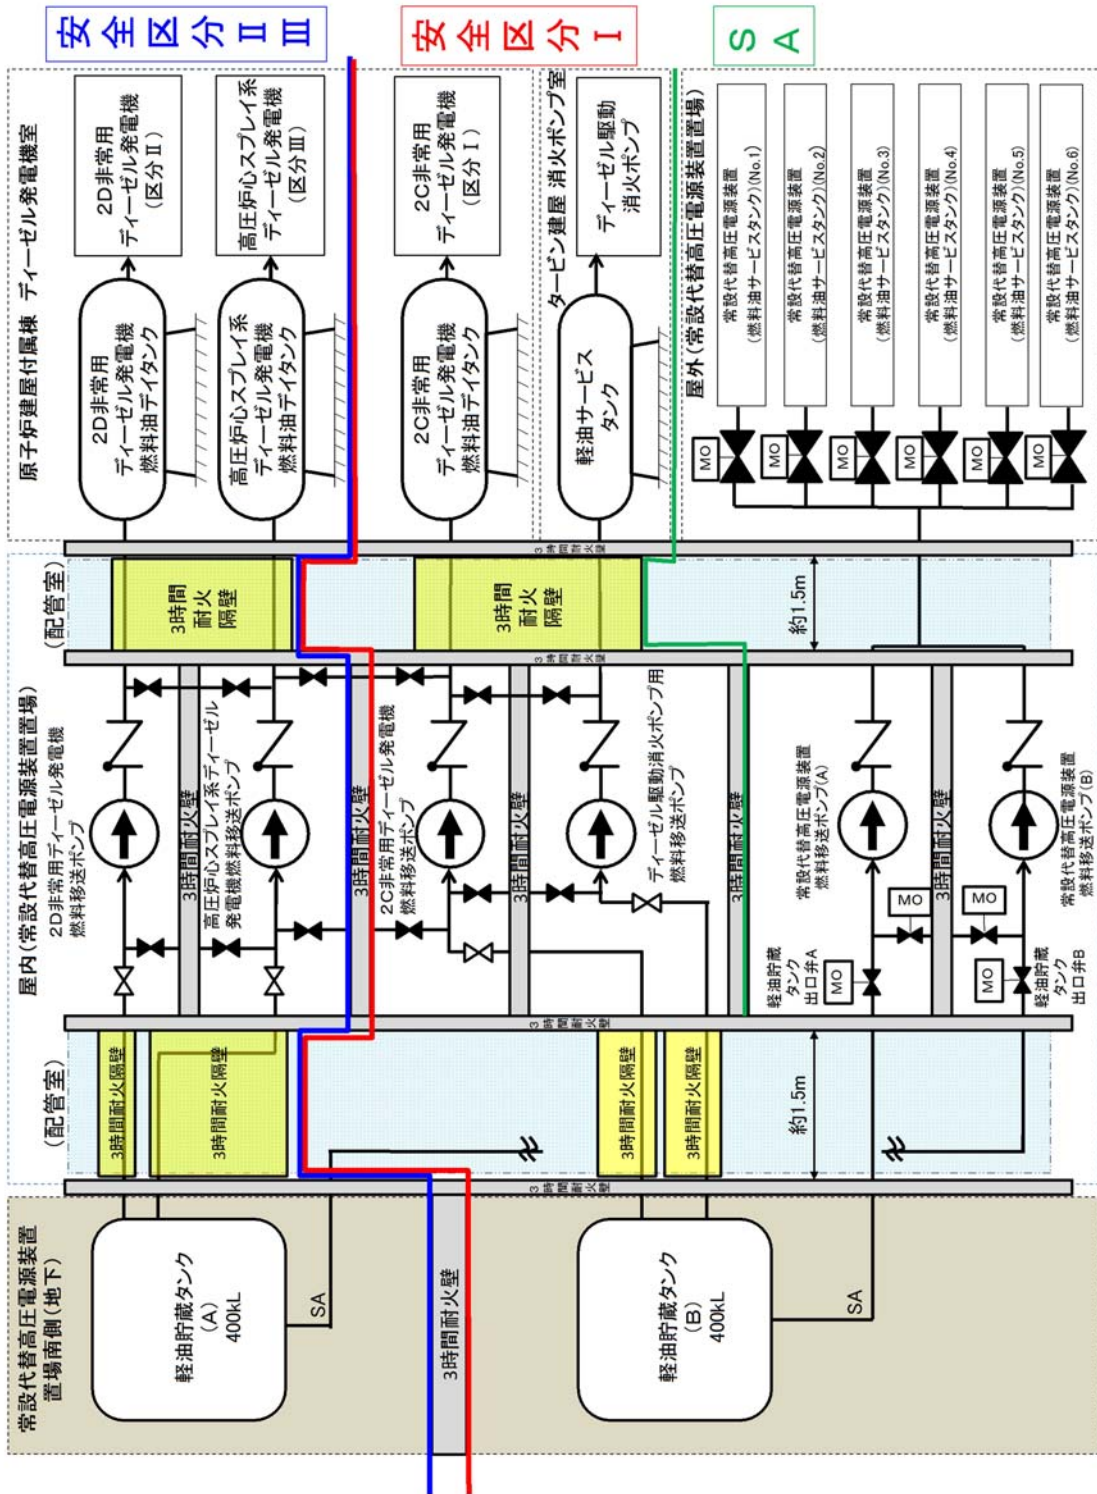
安全区分Ⅱ Ⅲ

安全区分Ⅰ

SA

原子炉建屋付属棟 ディーゼル発電機室

2D非常用ディーゼル発電機（区分Ⅱ）

高圧炉心スプレイ系ディーゼル発電機（区分Ⅲ）

2C非常用ディーゼル発電機（区分Ⅰ）

タービン建屋 消火ポンプ室

ディーゼル駆動消火ポンプ

屋外（常設代替高圧電源装置置場）

常設代替高圧電源装置（燃料油サービスタンク）(No.1)

常設代替高圧電源装置（燃料油サービスタンク）(No.2)

常設代替高圧電源装置（燃料油サービスタンク）(No.3)

常設代替高圧電源装置（燃料油サービスタンク）(No.4)

常設代替高圧電源装置（燃料油サービスタンク）(No.5)

常設代替高圧電源装置（燃料油サービスタンク）(No.6)

2D非常用ディーゼル発電機燃料油デイタンク

高圧炉心スプレイ系ディーゼル発電機燃料油デイタンク

2C非常用ディーゼル発電機燃料油デイタンク

軽油サービスタンク

MO MO MO MO MO MO

（配管室）

3時間耐火隔壁

3時間耐火隔壁

約1.5m

屋内（常設代替高圧電源装置置場）

2D非常用ディーゼル発電機燃料移送ポンプ

高圧炉心スプレイ系ディーゼル発電機燃料移送ポンプ

2C非常用ディーゼル発電機燃料移送ポンプ

ディーゼル駆動消火ポンプ用燃料移送ポンプ

3時間耐火壁

3時間耐火壁

3時間耐火壁

3時間耐火壁

3時間耐火壁

常設代替高圧電源装置燃料移送ポンプ(A)

常設代替高圧電源装置燃料移送ポンプ(B)

MO MO MO MO

軽油貯蔵タンク出口弁A

軽油貯蔵タンク出口弁B

（配管室）

3時間耐火隔壁

3時間耐火隔壁

3時間耐火隔壁

3時間耐火隔壁

約1.5m

3時間耐火壁

常設代替高圧電源装置置場南側（地下）

軽油貯蔵タンク(A) 400kL

SA

3時間耐火壁

軽油貯蔵タンク(B) 400kL

SA